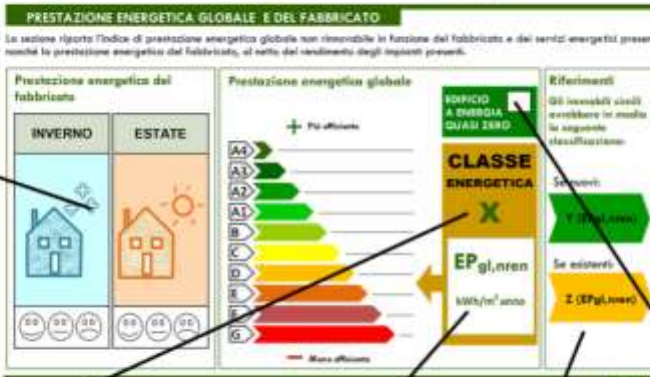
PRESTAZIONE ENERGETICA GLOBALE E DEL FABBRICATO

La sezione riporta l'indice di prestazione energetica globale non rinnovabile in funzione del fabbricato e dei servizi energetici presen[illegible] nonché la prestazione energetica del fabbricato, al netto del rendimento degli impianti presenti.

Prestazione energetica del fabbricato

INVERNO

ESTATE

Prestazione energetica globale

+ Più efficiente

A4
A3
A2
A1
B
C
D
E
F
G

— Meno efficiente

EDIFICIO A ENERGIA QUASI ZERO

CLASSE ENERGETICA

X

$EP_{gl,nren}$

$kWh/m^2$ anno

Riferimenti

Gli immobili simili avrebbero in media la seguente classificazione:

Se nuovi:

Y ($EP_{gl,nren}$)

Se esistenti:

Z ($EP_{gl,nren}$)